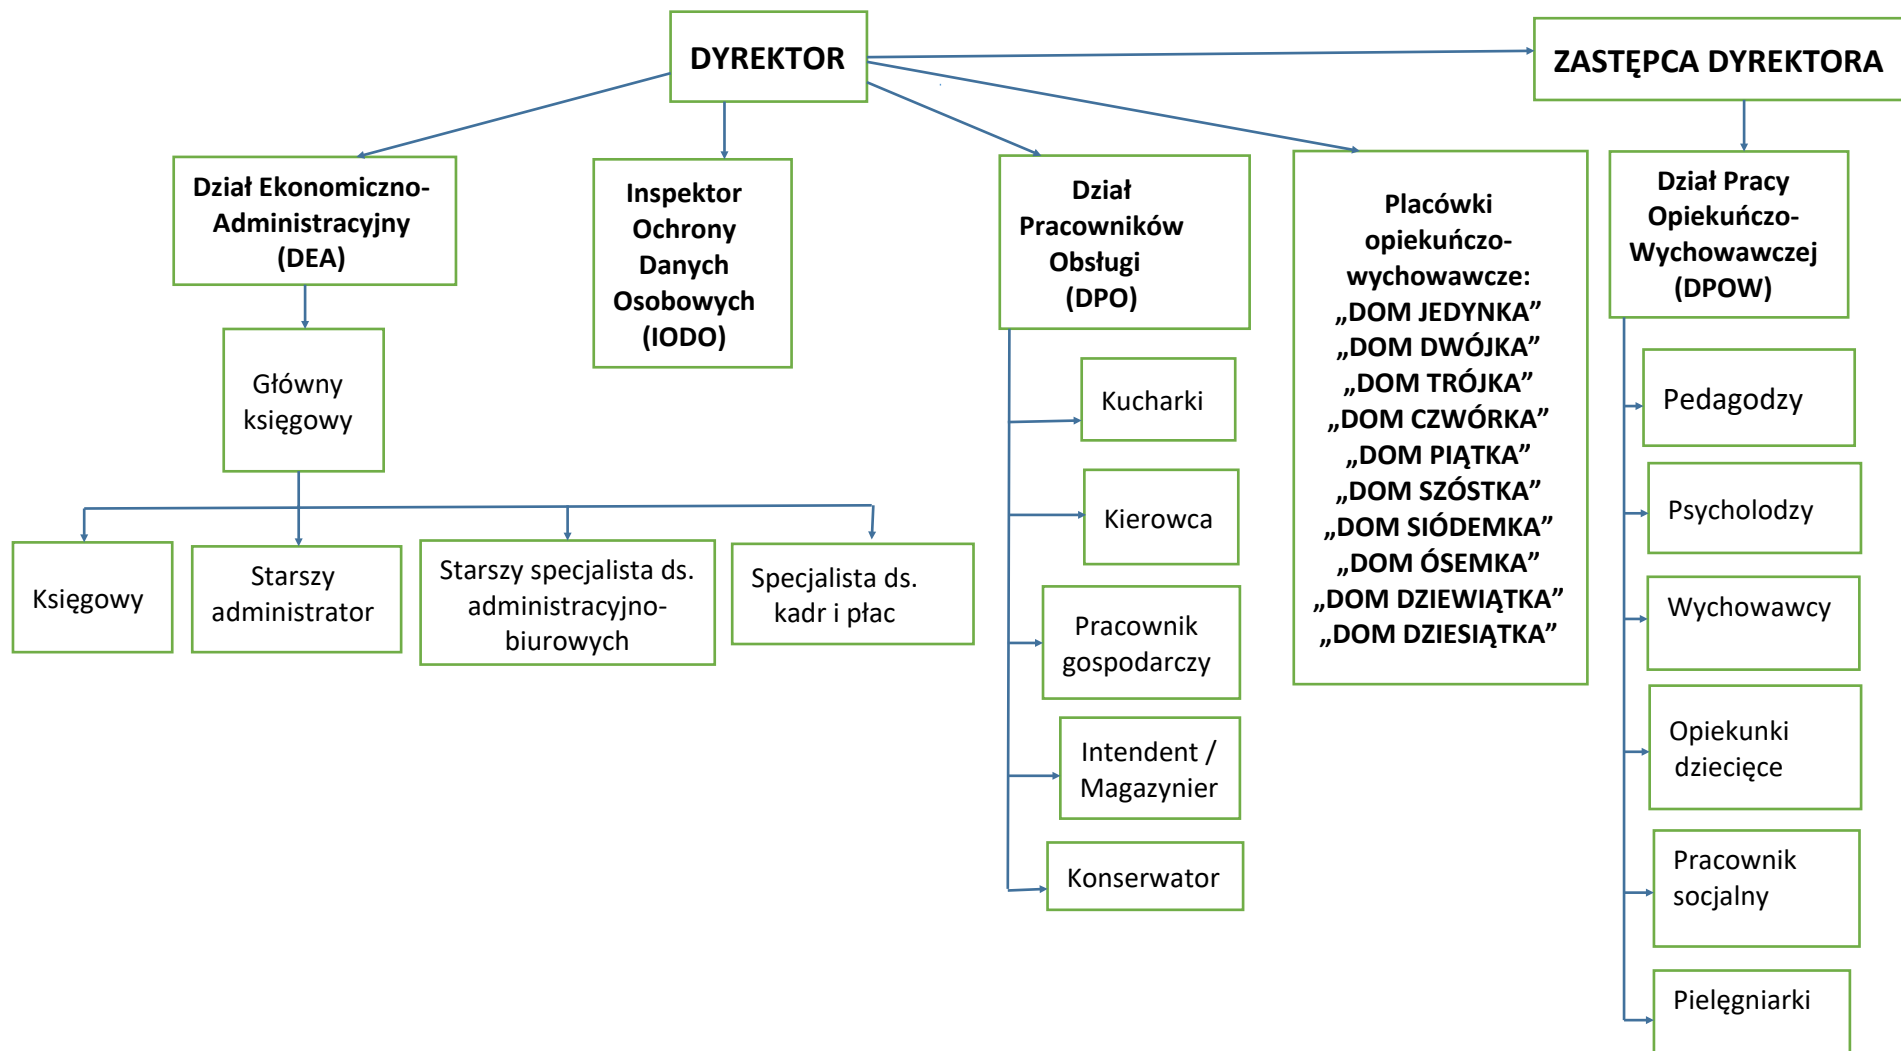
DYREKTOR

ZASTĘPCA DYREKTORA

Dział Ekonomiczno-Administracyjny (DEA)

Inspektor Ochrony Danych Osobowych (IODO)

Dział Pracowników Obsługi (DPO)

Placówki opiekuńczo-wychowawcze:
„DOM JEDYNKA”
„DOM DWÓJKA”
„DOM TRÓJKA”
„DOM CZWÓRKA”
„DOM PIĄTKA”
„DOM SZÓSTKA”
„DOM SIÓDEMKA”
„DOM ÓSEMKA”
„DOM DZIEWIĄTKA”
„DOM DZIESIĄTKA”

Dział Pracy Opiekuńczo-Wychowawczej (DPOW)

Główny księgowy

Księgowy

Starszy administrator

Starszy specjalista ds. administracyjno-biurowych

Specjalista ds. kadr i płac

Kucharki

Kierowca

Pracownik gospodarczy

Intendent / Magazynier

Konserwator

Pedagodzy

Psycholodzy

Wychowawcy

Opiekunki dziecięce

Pracownik socjalny

Pielęgniarki